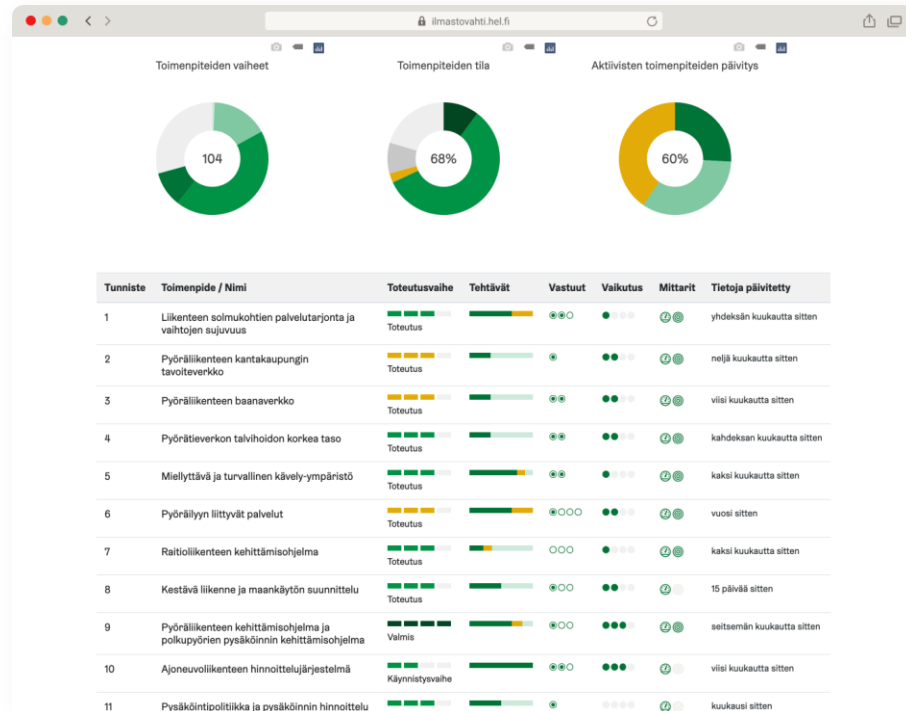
ilmastovahti.hel.fi

Toimenpiteiden vaiheet

104

Toimenpiteiden tila

68%

Aktiivisten toimenpiteiden päivitys

60%

| Tunniste | Toimenpide / Nimi | Toteutusvaihe | Tehtävät | Vastuut | Vaikutus | Mittarit | Tietoja päivitetty |
|---|---|---|---|---|---|---|---|
| 1 | Liikenteen solmukohtien palvelutarjonta ja vaihtojen sujuvuus | Toteutus | | | | | yhdeksän kuukautta sitten |
| 2 | Pyöräliikenteen kantakaupungin tavoiteverkko | Toteutus | | | | | neljä kuukautta sitten |
| 3 | Pyöräliikenteen baanaverkko | Toteutus | | | | | viisi kuukautta sitten |
| 4 | Pyörätieverkon talvihoidon korkea taso | Toteutus | | | | | kahdeksan kuukautta sitten |
| 5 | Miellyttävä ja turvallinen kävely-ympäristö | Toteutus | | | | | kaksi kuukautta sitten |
| 6 | Pyöräilyyn liittyvät palvelut | Toteutus | | | | | vuosi sitten |
| 7 | Raitioliikenteen kehittämisohjelma | Toteutus | | | | | kaksi kuukautta sitten |
| 8 | Kestävä liikenne ja maankäytön suunnittelu | Toteutus | | | | | 15 päivää sitten |
| 9 | Pyöräliikenteen kehittämisohjelma ja polkupyörien pysäköinnin kehittämisohjelma | Valmis | | | | | seitsemän kuukautta sitten |
| 10 | Ajoneuvoliikenteen hinnoittelujärjestelmä | Käynnistysvaihe | | | | | viisi kuukautta sitten |
| 11 | Pysäköintipolitiikka ja pysäköinnin hinnoittelu | | | | | | kuukausi sitten |